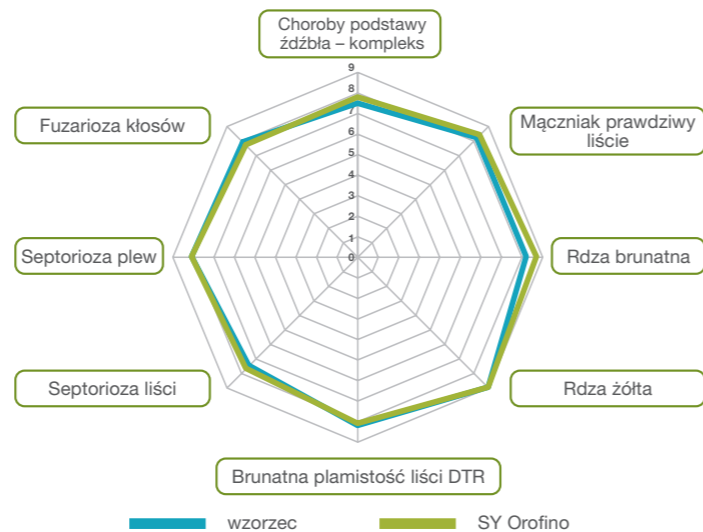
Choroby podstawy źdźbła – kompleks

9
8
7
6
5
4
3
2
1
0

Mącznik prawdziwy liście

Rdza brunatna

Rdza żółta

Brunatna plamistość liści DTR

Septorioza liści

Septorioza plew

Fuzarioza kłosów

wzorzec

SY Orofino